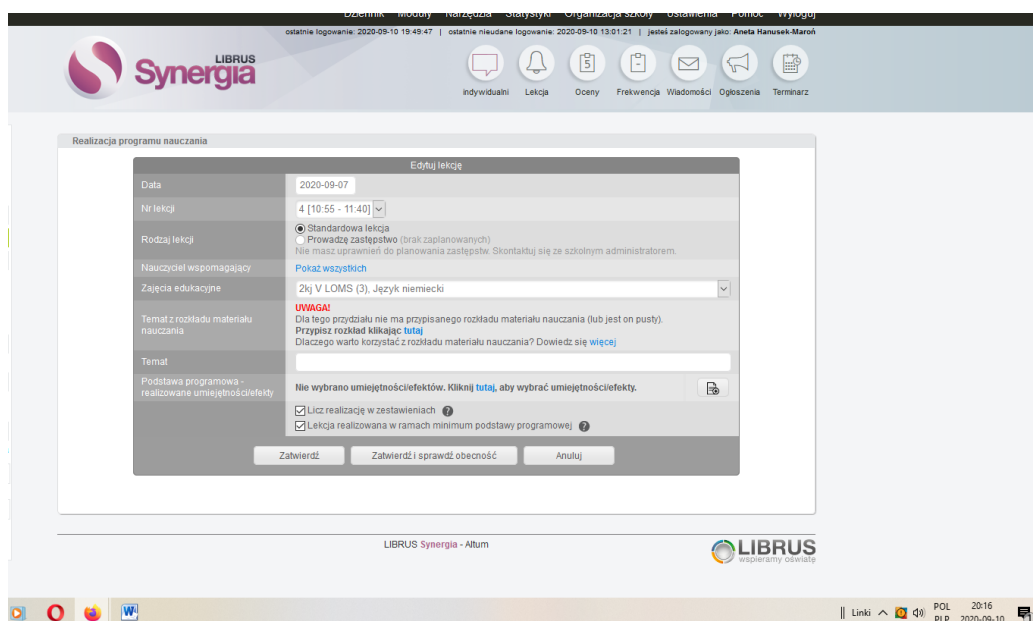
Dziennik Moduły Narzędzia Statystyki Organizacja szkoły Ustawienia Pomoc Wyloguj

ostatnie logowanie: 2020-09-10 19:49:47 | ostatnie nieudane logowanie: 2020-09-10 13:01:21 | jesteś zalogowany jako: Aneta Hanusek-Maroń

LIBRUS Synergia

Indywidualni Lekcja Oceny Frekwencja Wiadomości Ogłoszenia Terminarz

Realizacja programu nauczania

Edytuj lekcję

| | |
|---|---|
| Data | 2020-09-07 |
| Nr lekcji | 4 [10:55 - 11:40] |
| Rodzaj lekcji | Standardowa lekcja<br>Prowadzę zastępstwo (brak zaplanowanych)<br>Nie masz uprawnień do planowania zastępstw. Skontaktuj się ze szkolnym administratorem. |
| Nauczyciel wspomagający | Pokaż wszystkich |
| Zajęcia edukacyjne | 2kj V LOMS (3), Język niemiecki |
| Temat z rozkładu materiału nauczania | UWAGA!<br>Dla tego przydziału nie ma przypisanego rozkładu materiału nauczania (lub jest on pusty).<br>Przypisz rozkład klikając tutaj<br>Dlaczego warto korzystać z rozkładu materiału nauczania? Dowiedz się więcej |
| Temat | |
| Podstawa programowa - realizowane umiejętności/efekty | Nie wybrano umiejętności/efektów. Kliknij tutaj, aby wybrać umiejętności/efekty. |
| | Licz realizację w zestawieniach<br>Lekcja realizowana w ramach minimum podstawy programowej |

Zatwierdź Zatwierdź i sprawdź obecność Anuluj

LIBRUS Synergia - Altum

LIBRUS wspieramy oświatę

Linki POL PLP 20:16 2020-09-10